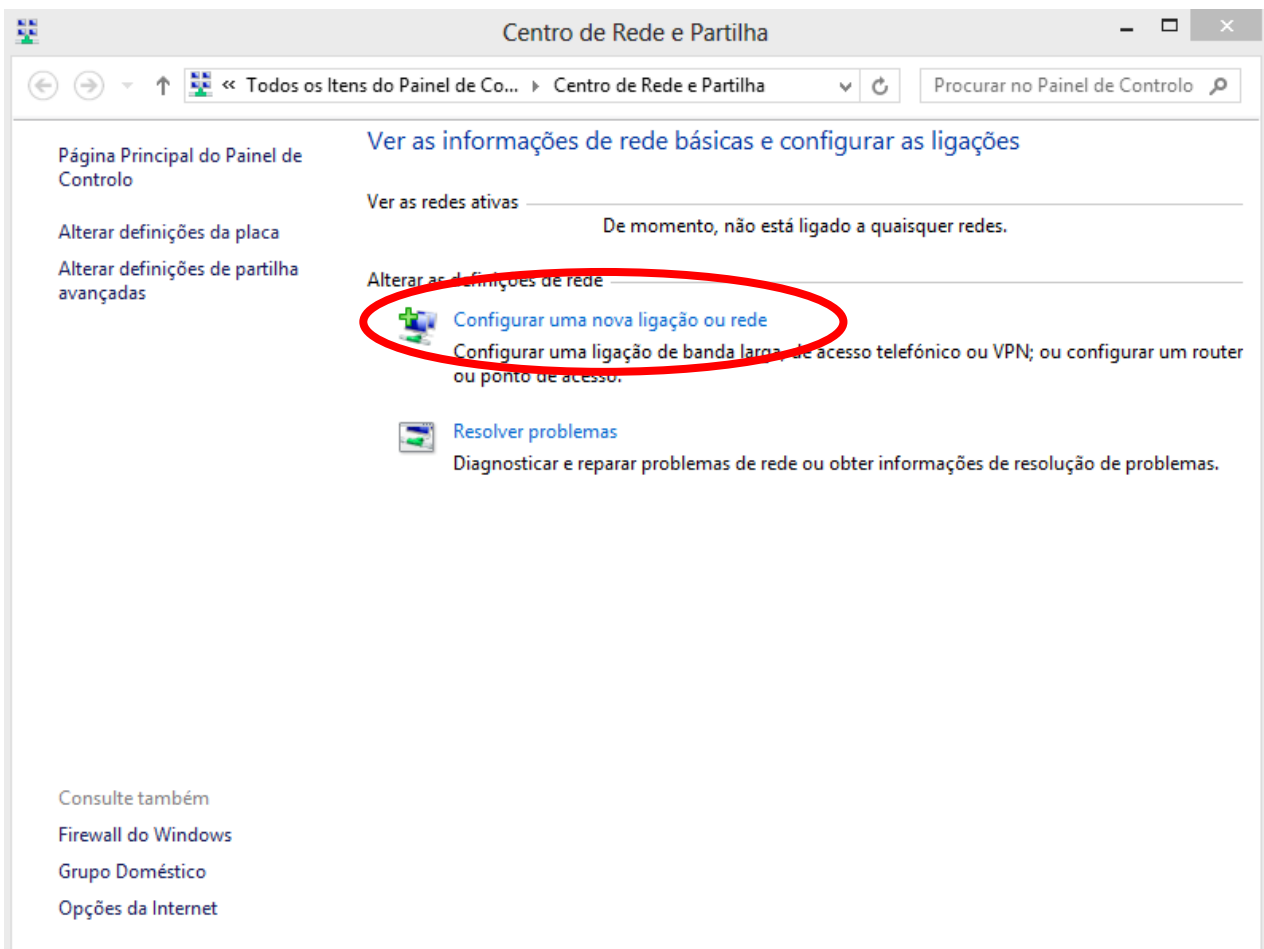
Centro de Rede e Partilha

« Todos os Itens do Painel de Co... ▸ Centro de Rede e Partilha

Procurar no Painel de Controlo

Página Principal do Painel de Controlo

Alterar definições da placa

Alterar definições de partilha avançadas

Ver as informações de rede básicas e configurar as ligações

Ver as redes ativas

De momento, não está ligado a quaisquer redes.

Alterar as definições de rede

Configurar uma nova ligação ou rede

Configurar uma ligação de banda larga, de acesso telefónico ou VPN; ou configurar um router ou ponto de acesso.

Resolver problemas

Diagnosticar e reparar problemas de rede ou obter informações de resolução de problemas.

Consulte também

Firewall do Windows

Grupo Doméstico

Opções da Internet